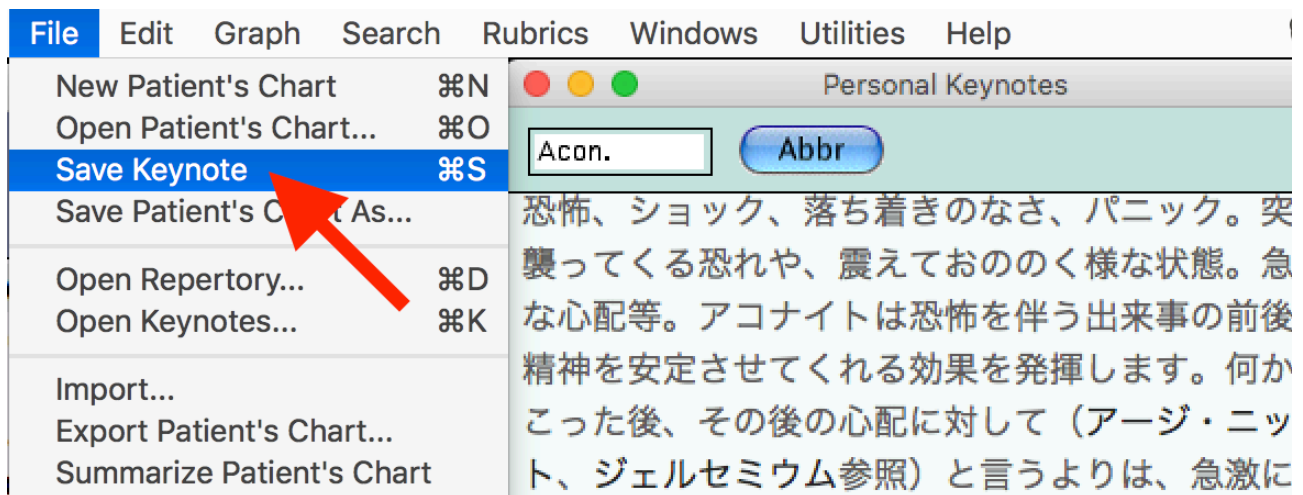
File Edit Graph Search Rubrics Windows Utilities Help

New Patient's Chart ⌘N
Open Patient's Chart... ⌘O
Save Keynote ⌘S
Save Patient's C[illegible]t As...

Open Repertory... ⌘D
Open Keynotes... ⌘K

Import...
Export Patient's Chart...
Summarize Patient's Chart

Personal Keynotes

Acon.

Abbr

恐怖、ショック、落ち着きのなさ、パニック。突
襲ってくる恐れや、震えておののく様な状態。急
な心配等。アコナイトは恐怖を伴う出来事の前後
精神を安定させてくれる効果を発揮します。何か
こった後、その後の心配に対して（アージ・ニッ
ト、ジェルセミウム参照）と言うよりは、急激に